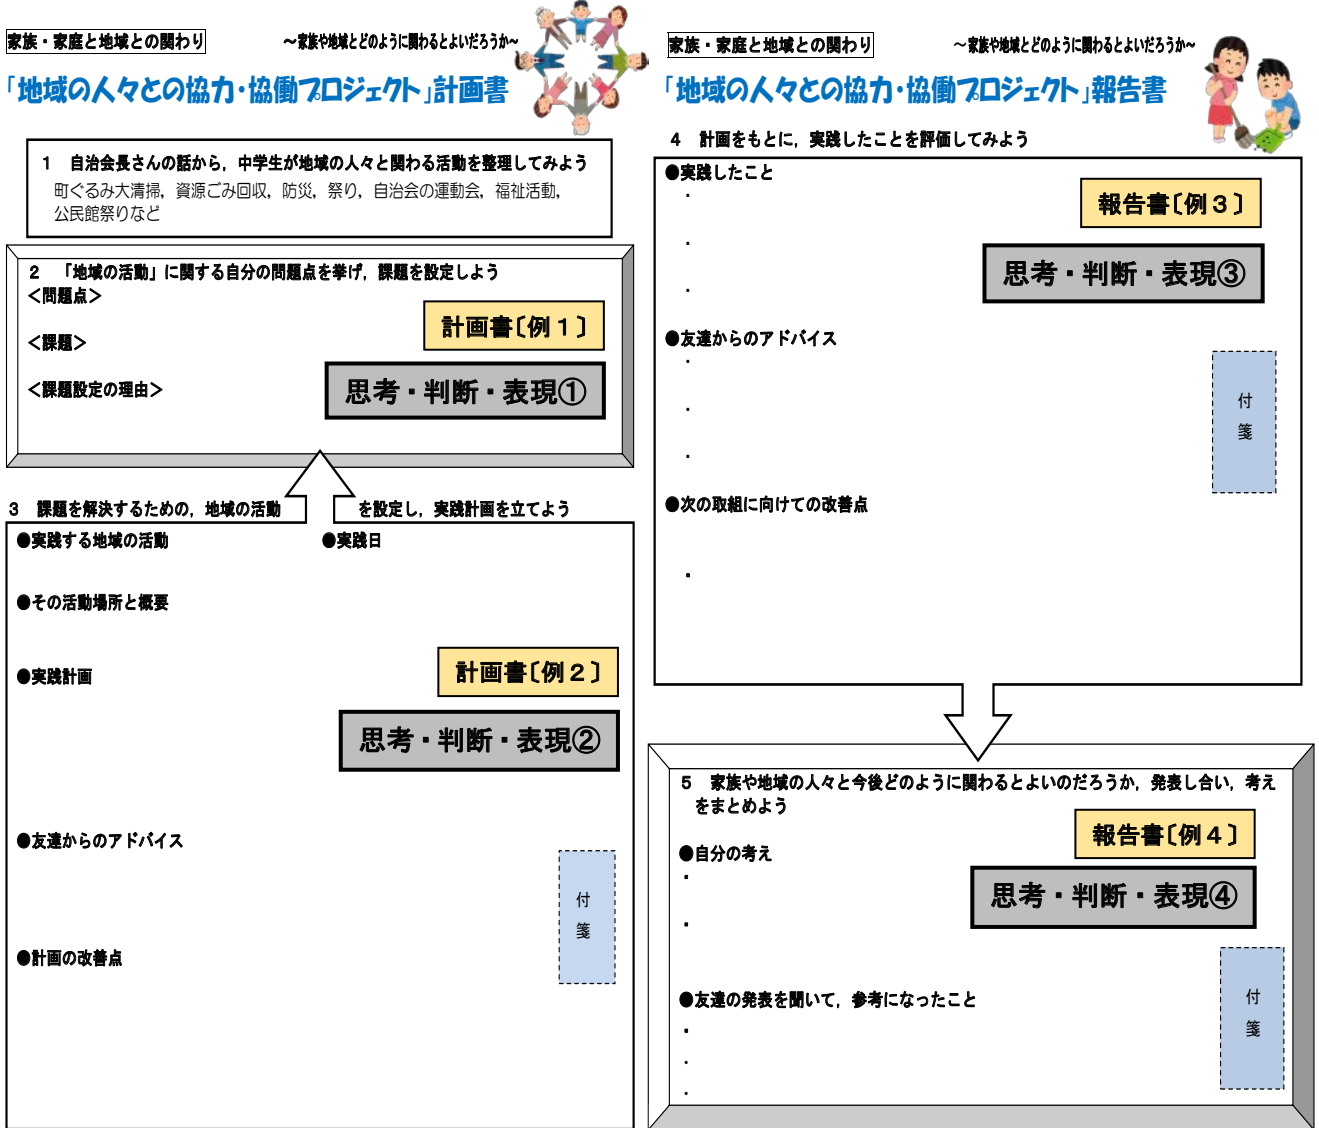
家族・家庭と地域との関わり

～家族や地域とどのように関わるとよいだろうか～

「地域の人々との協力・協働プロジェクト」計画書

1　自治会長さんの話から，中学生が地域の人々と関わる活動を整理してみよう
町ぐるみ大清掃，資源ごみ回収，防災，祭り，自治会の運動会，福祉活動，公民館祭りなど

2　「地域の活動」に関する自分の問題点を挙げ，課題を設定しよう
＜問題点＞

計画書〔例１〕

＜課題＞

＜課題設定の理由＞

思考・判断・表現①

3　課題を解決するための，地域の活動　を設定し，実践計画を立てよう

●実践する地域の活動

●実践日

●その活動場所と概要

●実践計画

計画書〔例２〕

思考・判断・表現②

●友達からのアドバイス

付箋

●計画の改善点

家族・家庭と地域との関わり

～家族や地域とどのように関わるとよいだろうか～

「地域の人々との協力・協働プロジェクト」報告書

4　計画をもとに，実践したことを評価してみよう

●実践したこと
・
・
・

報告書〔例３〕

思考・判断・表現③

●友達からのアドバイス
・
・
・

付箋

●次の取組に向けての改善点
・

5　家族や地域の人々と今後どのように関わるとよいのだろうか，発表し合い，考えをまとめよう

報告書〔例４〕

●自分の考え
・
・

思考・判断・表現④

●友達の発表を聞いて，参考になったこと
・
・
・

付箋